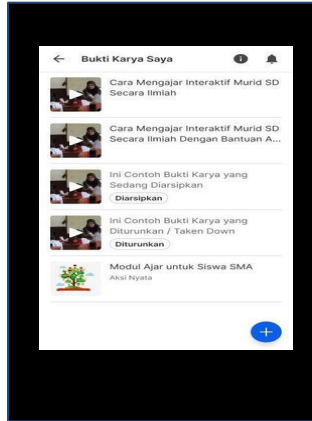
Bukti Karya Saya

Cara Mengajar Interaktif Murid SD Secara Ilmiah

Cara Mengajar Interaktif Murid SD Secara Ilmiah Dengan Bantuan A...

Ini Contoh Bukti Karya yang Sedang Diarsipkan
Diarsipkan

Ini Contoh Bukti Karya yang Diturunkan / Taken Down
Diturunkan

Modul Ajar untuk Siswa SMA
Aksi Nyata

+